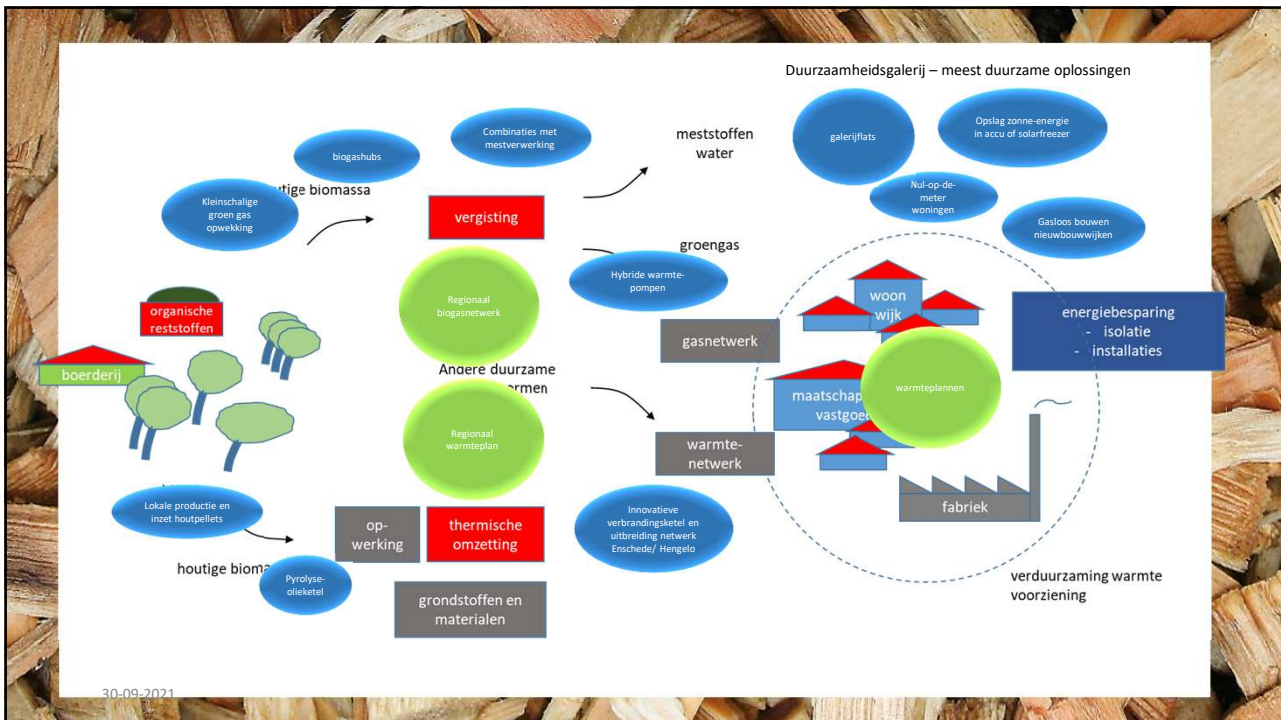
Duurzaamheidsgalerij – meest duurzame oplossingen

biogashubs

Combinaties met mestverwerking

meststoffen water

galerijflats

Opslag zonne-energie in accu of solarfreezer

Kleinschalige groen gas opwekking

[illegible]tige biomassa

vergisting

Nul-op-de-meter woningen

Gasloos bouwen nieuwbouwwijken

groengas

Hybride warmte-pompen

Regionaal biogasnetwerk

organische reststoffen

woon wijk

boerderij

gasnetwerk

energiebesparing
- isolatie
- installaties

Andere duurzame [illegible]rmen

maatschap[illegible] vastgoe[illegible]

warmteplannen

Regionaal warmteplan

warmte-netwerk

Lokale productie en inzet houtpellets

op-werking

thermische omzetting

Innovatieve verbrandingsketel en uitbreiding netwerk Enschede/ Hengelo

fabriek

houtige bioma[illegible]

Pyrolyse-olieketel

grondstoffen en materialen

verduurzaming warmte voorziening

30-09-2021